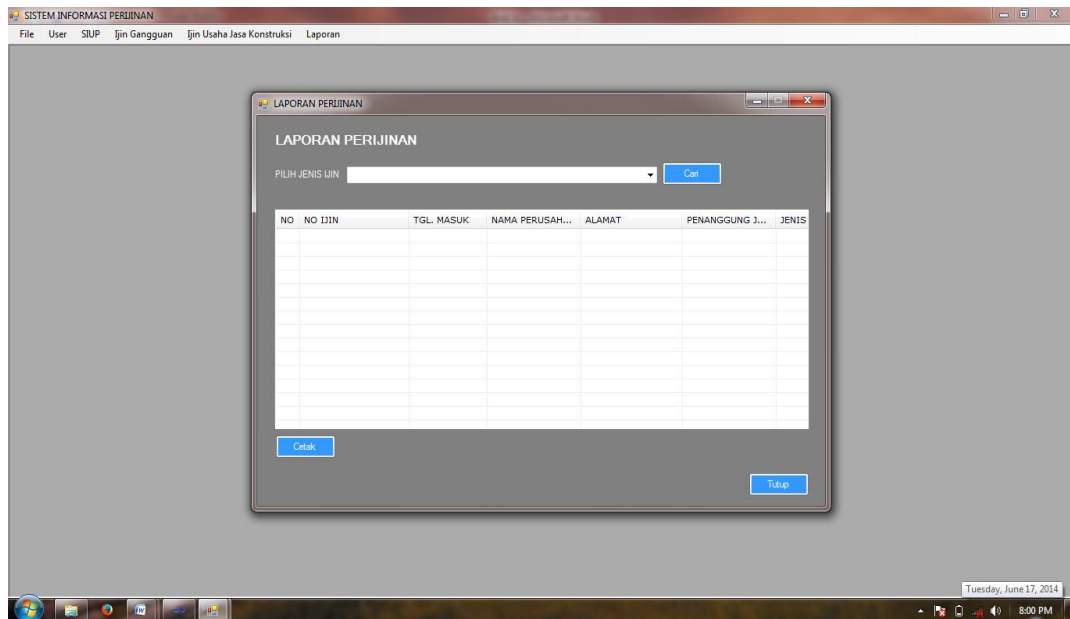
SISTEM INFORMASI PERIJINAN

File User SIUP Ijin Gangguan Ijin Usaha Jasa Konstruksi Laporan

LAPORAN PERIJINAN

LAPORAN PERIJINAN

PILIH JENIS IJIN

Cari

| NO | NO IJIN | TGL. MASUK | NAMA PERUSAH... | ALAMAT | PENANGGUNG J... | JENIS |
|---|---|---|---|---|---|---|

Cetak

Tutup

Tuesday, June 17, 2014

8:00 PM